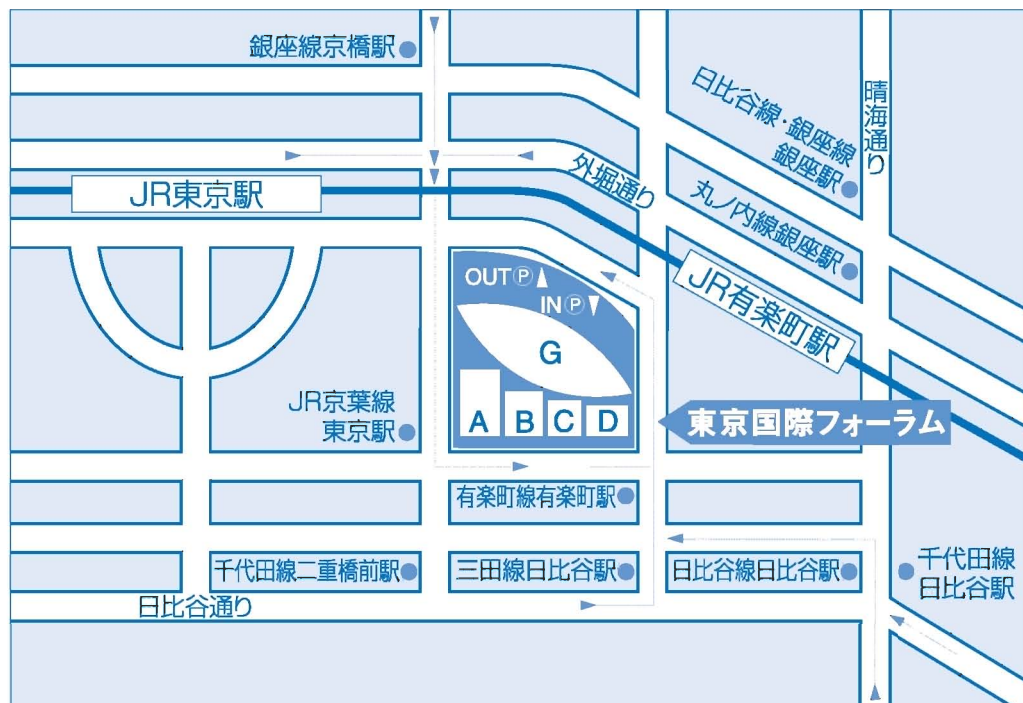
銀座線京橋駅

日比谷線・銀座線
銀座駅

晴海通り

外堀通り

JR東京駅

丸ノ内線銀座駅

OUTⓅ
INⓅ

JR有楽町駅

G

JR京葉線
東京駅

A
B
C
D

東京国際フォーラム

有楽町線有楽町駅

千代田線二重橋前駅

三田線日比谷駅

日比谷線日比谷駅

千代田線
日比谷駅

日比谷通り